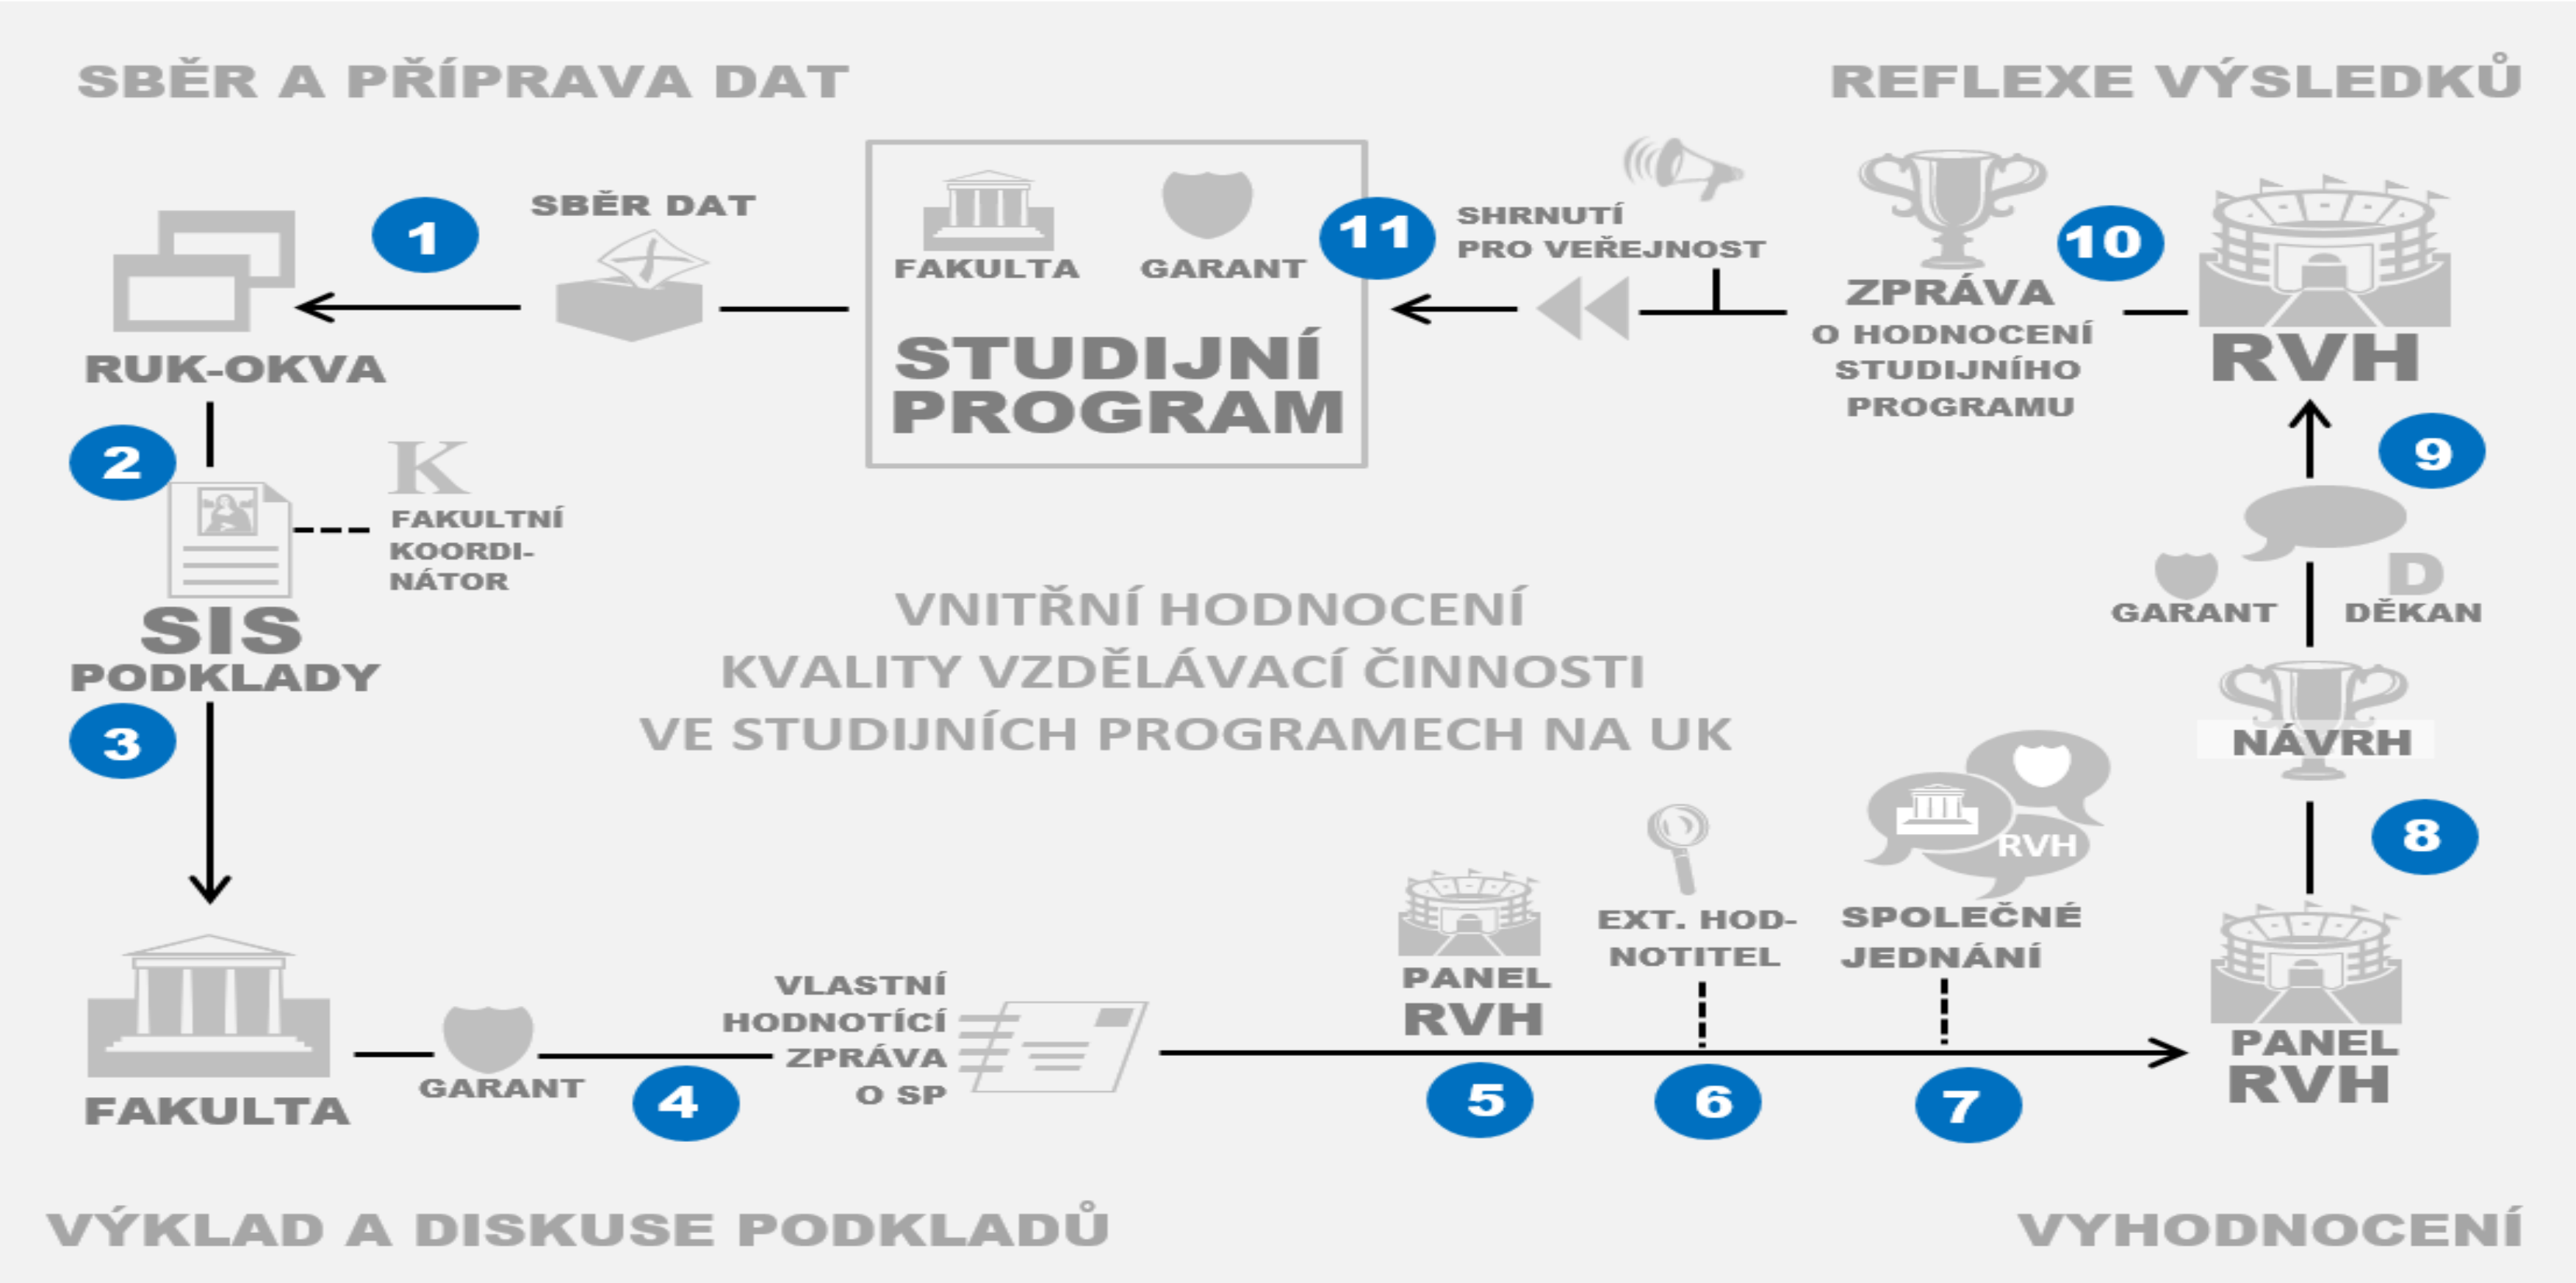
SBĚR A PŘÍPRAVA DAT

REFLEXE VÝSLEDKŮ

1

SBĚR DAT

RUK-OKVA

FAKULTA

GARANT

STUDIJNÍ PROGRAM

11

SHRNUTÍ PRO VEŘEJNOST

ZPRÁVA O HODNOCENÍ STUDIJNÍHO PROGRAMU

10

RVH

2

K

FAKULTNÍ KOORDINÁTOR

SIS PODKLADY

VNITŘNÍ HODNOCENÍ KVALITY VZDĚLÁVACÍ ČINNOSTI VE STUDIJNÍCH PROGRAMECH NA UK

9

GARANT

D

DĚKAN

NÁVRH

3

8

RVH

FAKULTA

GARANT

4

VLASTNÍ HODNOTÍCÍ ZPRÁVA O SP

PANEL RVH

5

EXT. HODNOTITEL

6

SPOLEČNÉ JEDNÁNÍ

7

PANEL RVH

VÝKLAD A DISKUSE PODKLADŮ

VYHODNOCENÍ